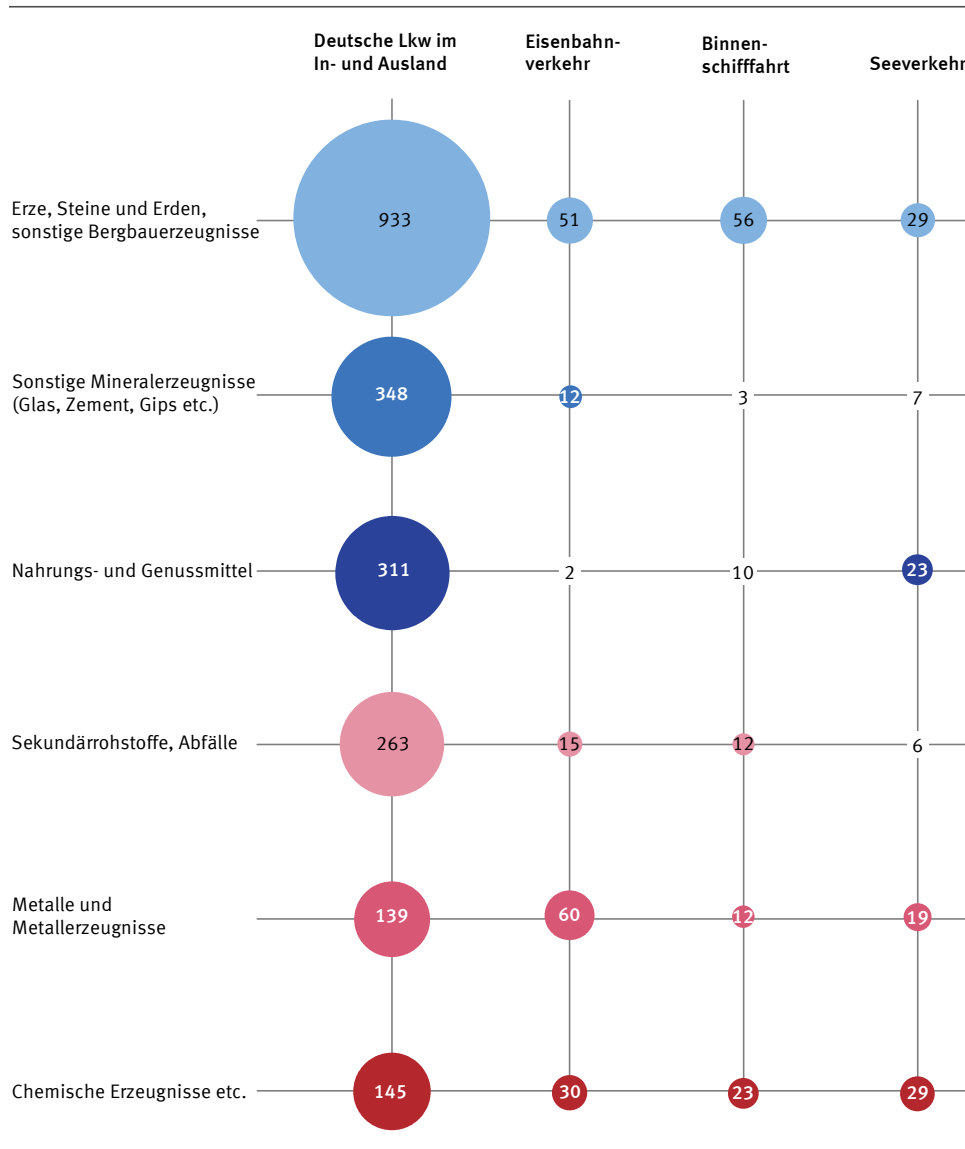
| | Deutsche Lkw im In- und Ausland | Eisenbahnverkehr | Binnenschifffahrt | Seeverkehr |
|---|---|---|---|---|
| Erze, Steine und Erden, sonstige Bergbauerzeugnisse | 933 | 51 | 56 | 29 |
| Sonstige Mineralerzeugnisse (Glas, Zement, Gips etc.) | 348 | 12 | 3 | 7 |
| Nahrungs- und Genussmittel | 311 | 2 | 10 | 23 |
| Sekundärrohstoffe, Abfälle | 263 | 15 | 12 | 6 |
| Metalle und Metallerzeugnisse | 139 | 60 | 12 | 19 |
| Chemische Erzeugnisse etc. | 145 | 30 | 23 | 29 |